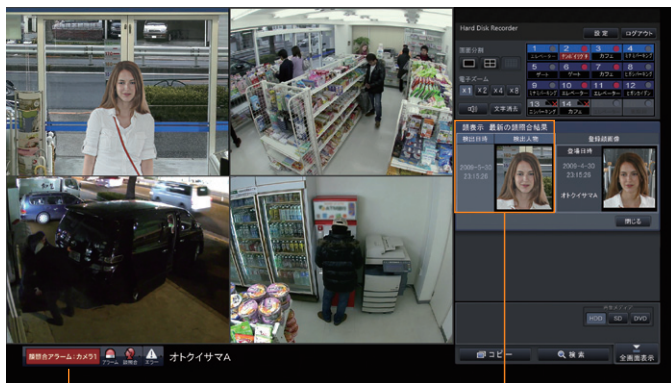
Hard Disk Recorder
設定
ログアウト
画面分割
電子ズーム
x1
x2
x4
x8
文字消去
1
エレベーター
2
デパ イリチ
3
カフェ
4
エントランス
5
ゲート
6
ゲート
7
カフェ
8
エントランス
9
エントランス
10
エレベーター
11
エレベーター
12
エントランス
13
エントランス
14
カフェ
顔表示 最新の顔照合結果
検出日時
検出人物
2009-5-20
23:15:26
登録顔画像
登録日時
2009-4-20
23:15:26
オトクイサマA
閉じる
HDD
SD
DVD
コピー
検索
全画面表示
顔照合アラーム：カメラ1
アラーム
顔照合
エラー
オトクイサマA